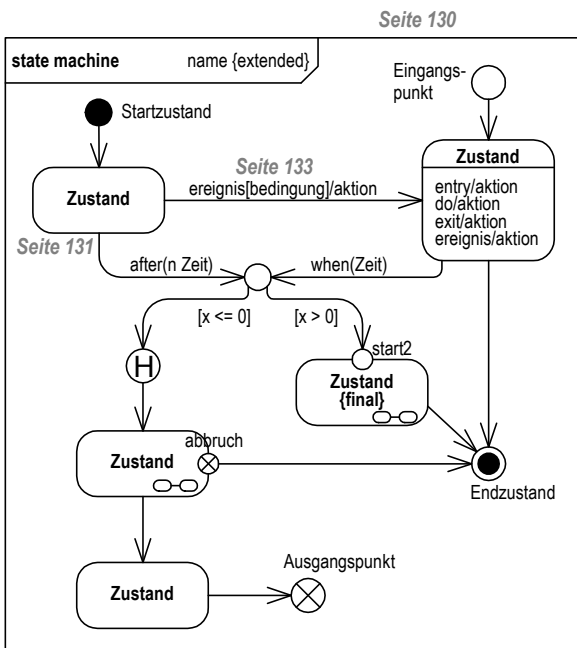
Seite 130

state machine name {extended}

Eingangspunkt

Startzustand

Seite 133

Zustand

ereignis[bedingung]/aktion

Zustand

entry/aktion
do/aktion
exit/aktion
ereignis/aktion

Seite 131

after(n Zeit)

when(Zeit)

[x <= 0]

[x > 0]

start2

H

Zustand
{final}

abbruch

Zustand

Endzustand

Ausgangspunkt

Zustand